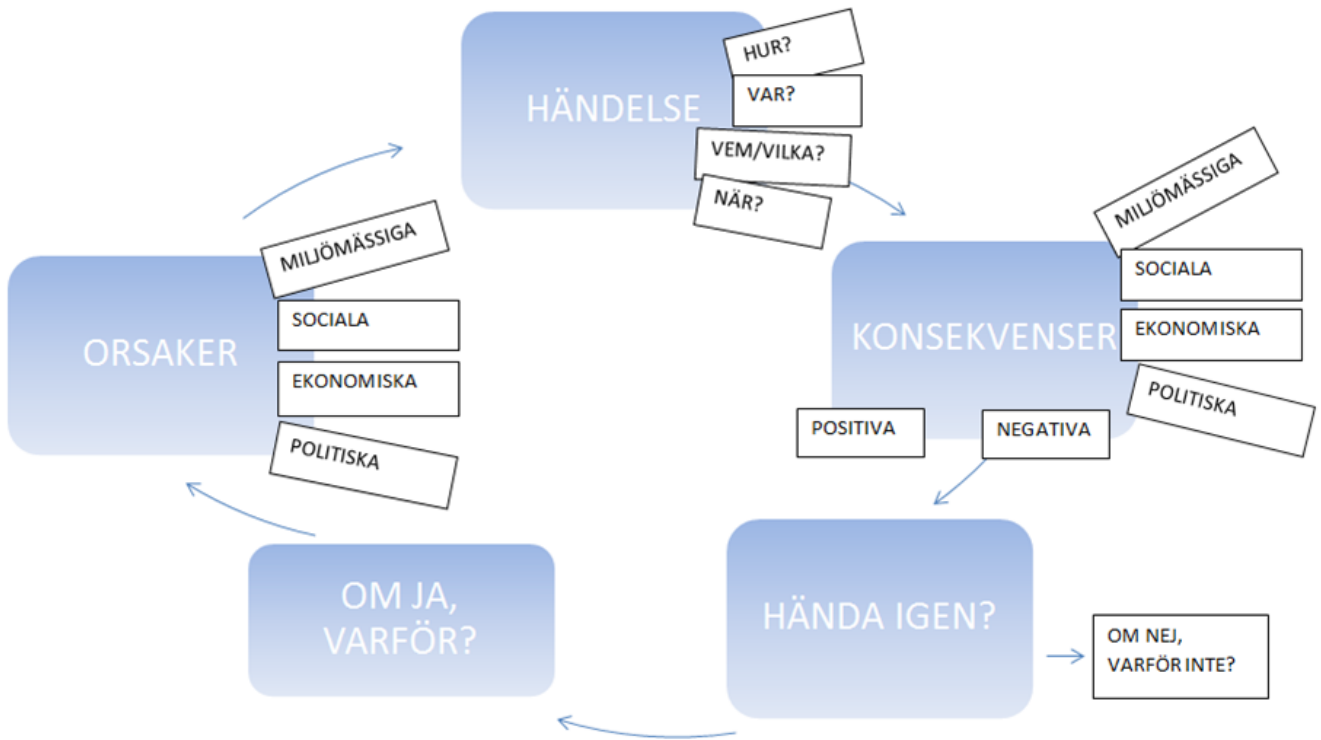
HÄNDELSE

HUR?

VAR?

VEM/VILKA?

NÄR?

KONSEKVENSER

MILJÖMÄSSIGA

SOCIALA

EKONOMISKA

POLITISKA

POSITIVA

NEGATIVA

HÄNDA IGEN?

OM NEJ, VARFÖR INTE?

OM JA, VARFÖR?

ORSAKER

MILJÖMÄSSIGA

SOCIALA

EKONOMISKA

POLITISKA